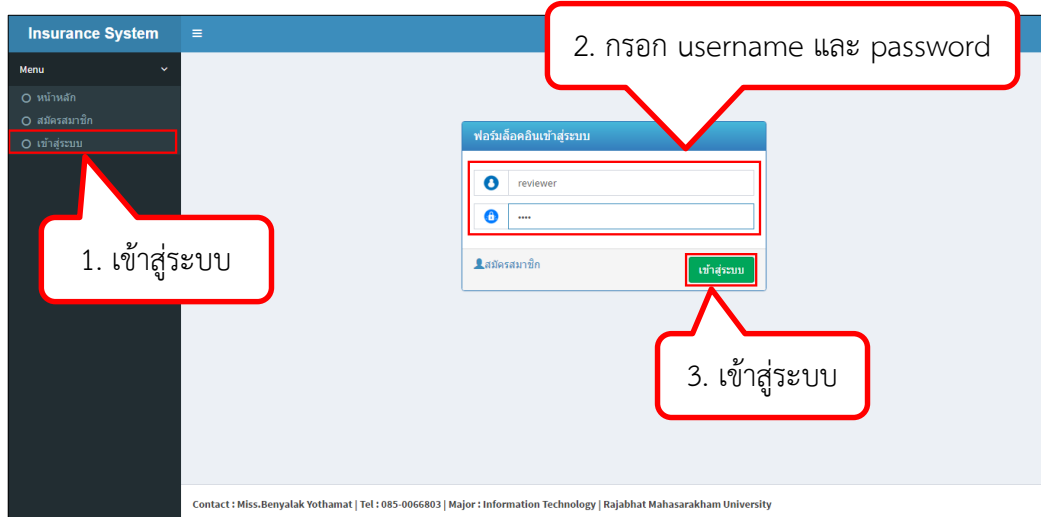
Insurance System

≡

Menu

หน้าหลัก

สมัครสมาชิก

เข้าสู่ระบบ

2. กรอก username และ password

ฟอร์มล็อคอินเข้าสู่ระบบ

reviewer

••••

สมัครสมาชิก

เข้าสู่ระบบ

1. เข้าสู่ระบบ

3. เข้าสู่ระบบ

Contact : Miss.Benyalak Yothamat | Tel : 085-0066803 | Major : Information Technology | Rajabhat Mahasarakham University